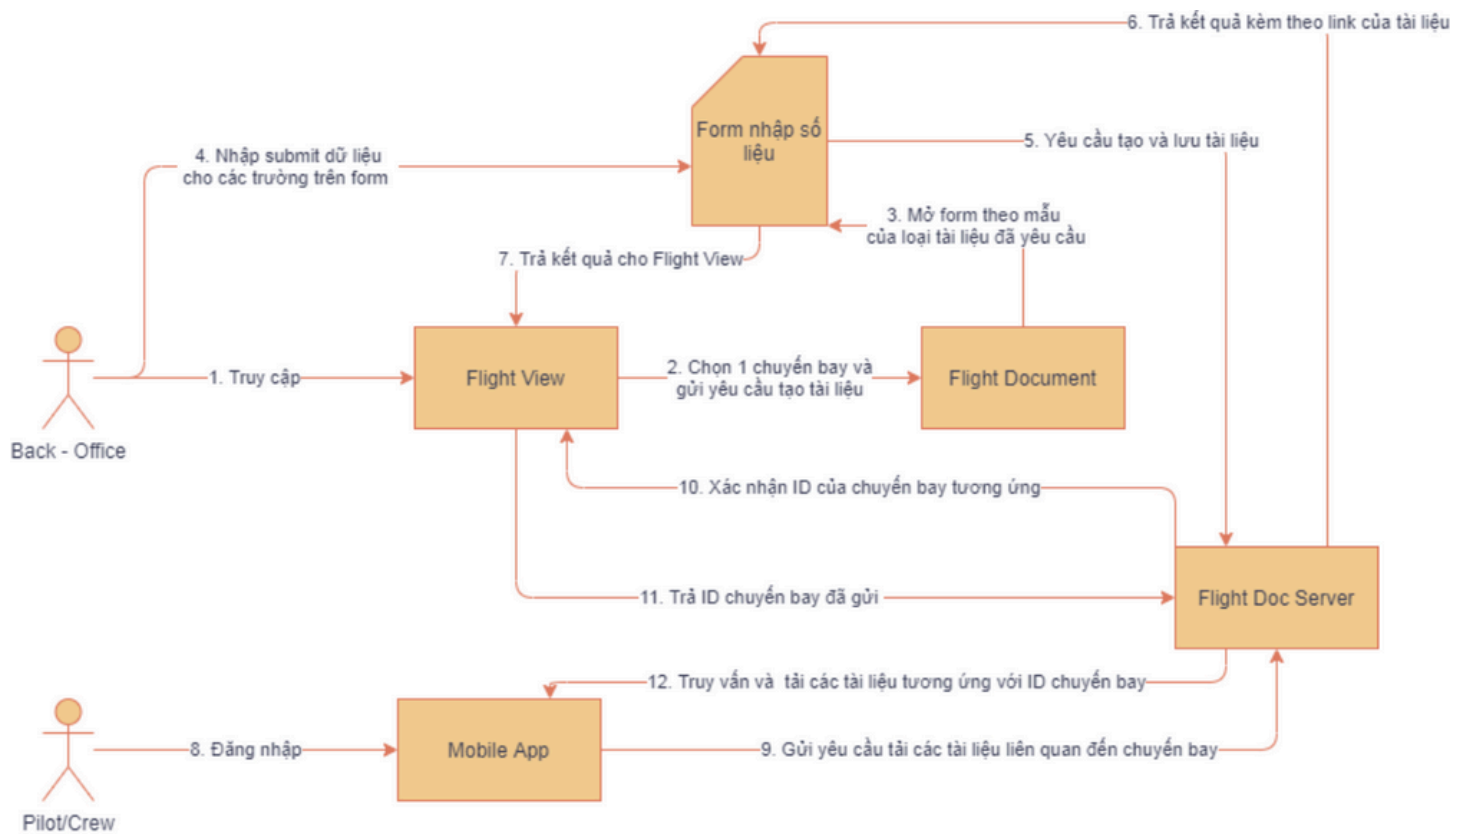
6. Trả kết quả kèm theo link của tài liệu

Form nhập số liệu

4. Nhập submit dữ liệu cho các trường trên form

5. Yêu cầu tạo và lưu tài liệu

3. Mở form theo mẫu của loại tài liệu đã yêu cầu

7. Trả kết quả cho Flight View

1. Truy cập

Flight View

2. Chọn 1 chuyến bay và gửi yêu cầu tạo tài liệu

Flight Document

Back - Office

10. Xác nhận ID của chuyến bay tương ứng

11. Trả ID chuyến bay đã gửi

Flight Doc Server

12. Truy vấn và tải các tài liệu tương ứng với ID chuyến bay

8. Đăng nhập

Mobile App

9. Gửi yêu cầu tải các tài liệu liên quan đến chuyến bay

Pilot/Crew